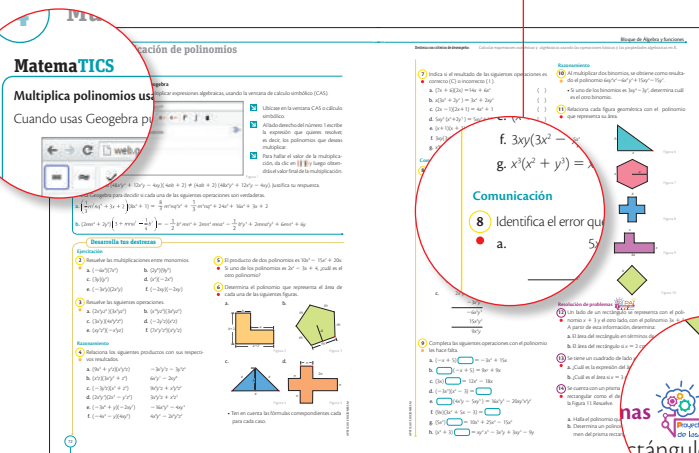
MatemaTICS

Multiplica polinomios usa

Cuando usas Geogebra p

web.g

cación de polinomios

Bloque de Álgebra y funciones

Ubícate en la ventana CAS o cálculo simbólico.

Al lado derecho del número 1 escribe la expresión que quieres resolver, así los polinomios que deseas multiplicar.

Para hallar el valor de la multiplicación, da clic en y luego obtendrás el valor final de la multiplicación.

Desarrolla tus destrezas

Ejercitación

2 Resuelve las multiplicaciones entre monomios.

3 Resuelve las siguientes operaciones.

Razonamiento

4 Relaciona los siguientes productos con sus respectivos resultados.

5 El producto de dos polinomios es

6 Determina el polinomio que representa el área de cada una de las siguientes figuras.

• Ten en cuenta las fórmulas correspondientes cada para cada caso.

7 Indica si el resultado de las siguientes operaciones es correcto (C) o incorrecto (I).

f. $3xy(3x^2$

g. $x^3(x^2 + y^3) =$

Comunicación

8 Identifica el error que

a.

9 Completa las siguientes operaciones con el polinomio que hace falta.

Razonamiento

10 Al multiplicar dos binomios, se obtiene como resultado el polinomio

11 Relaciona cada figura geométrica con el polinomio que representa su área.

Resolución de problemas

12 Un lado de un rectángulo se representa con el polinomio

13 Se tiene un cuadrado de lado

14 Se cuenta con un prisma rectangular

nas

ctángul

70